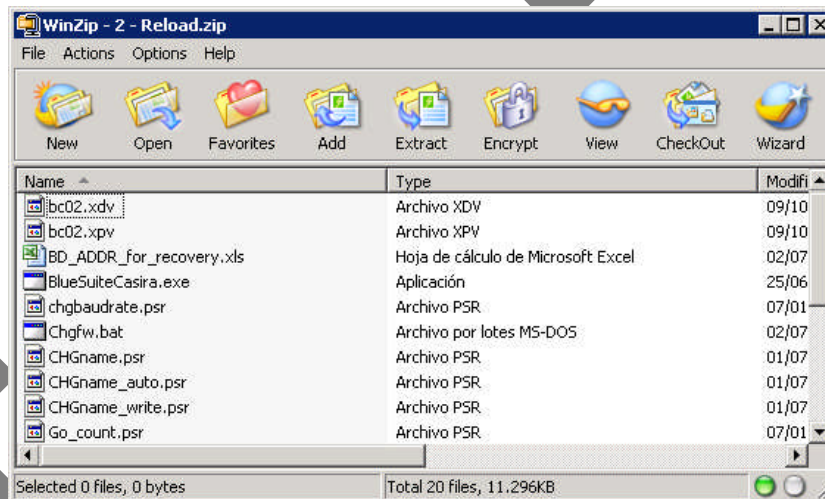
WinZip - 2 - Reload.zip

File Actions Options Help

New Open Favorites Add Extract Encrypt View CheckOut Wizard

| Name | Type | Modifi |
|---|---|---|
| bc02.xdv | Archivo XDV | 09/10 |
| bc02.xpv | Archivo XPV | 09/10 |
| BD_ADDR_for_recovery.xls | Hoja de cálculo de Microsoft Excel | 02/07 |
| BlueSuiteCasira.exe | Aplicación | 25/06 |
| chgbaudrate.psr | Archivo PSR | 07/01 |
| Chgfw.bat | Archivo por lotes MS-DOS | 02/07 |
| CHGname.psr | Archivo PSR | 01/07 |
| CHGname_auto.psr | Archivo PSR | 01/07 |
| CHGname_write.psr | Archivo PSR | 01/07 |
| Go_count.psr | Archivo PSR | 07/01 |

Selected 0 files, 0 bytes
Total 20 files, 11.296KB